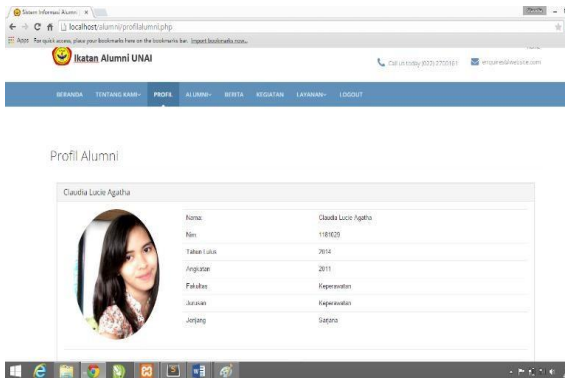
Sistem Informasi Alumni ×

localhost/alumni/profilalumni.php

Apps For quick access, place your bookmarks here on the bookmarks bar. Import bookmarks now...

Ikatan Alumni UNAI

Call us today (022) 2700161 enquiries@website.com

BERANDA TENTANG KAMI PROFIL ALUMNI BERITA KEGIATAN LAYANAN LOGOUT

Profil Alumni

Claudia Lucie Agatha

| | |
|---|---|
| Nama | Claudia Lucie Agatha |
| Nim | 1181020 |
| Tahun Lulus | 2014 |
| Angkatan | 2011 |
| Fakultas | Keperawatan |
| Jurusan | Keperawatan |
| Jenjang | Sarjana |